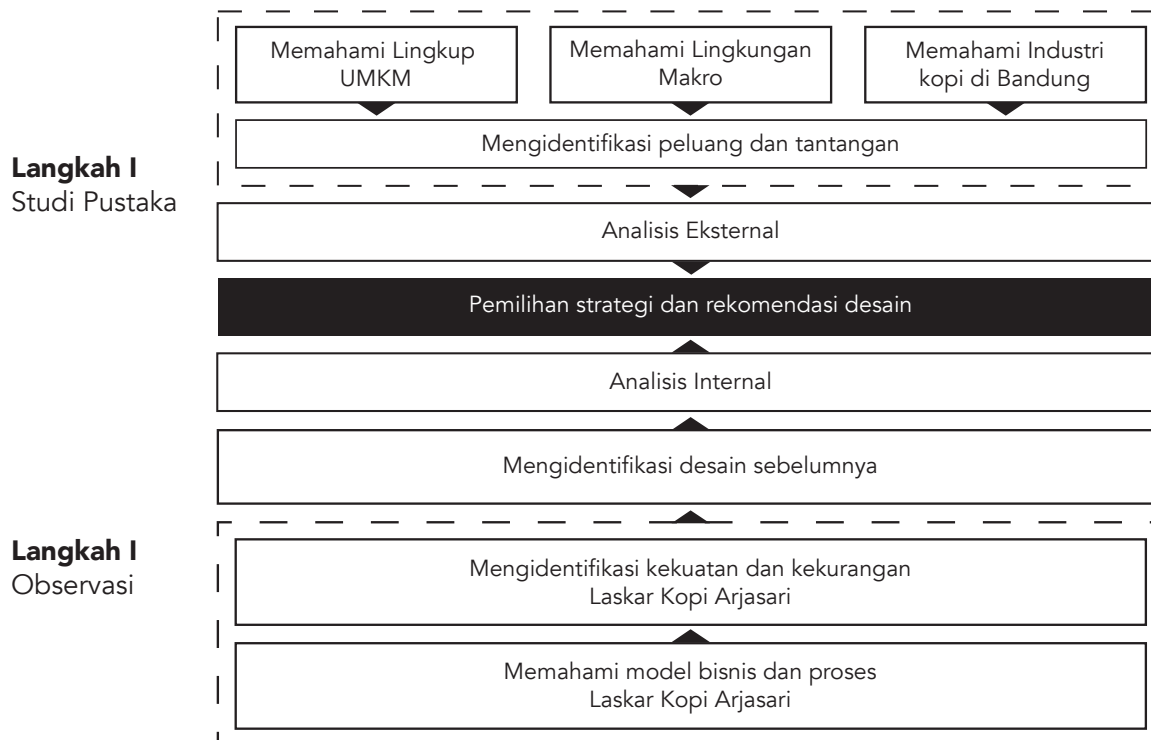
Memahami Lingkup UMKM

Memahami Lingkungan Makro

Memahami Industri kopi di Bandung

Mengidentifikasi peluang dan tantangan

**Langkah I**
Studi Pustaka

Analisis Eksternal

Pemilihan strategi dan rekomendasi desain

Analisis Internal

Mengidentifikasi desain sebelumnya

**Langkah I**
Observasi

Mengidentifikasi kekuatan dan kekurangan Laskar Kopi Arjasari

Memahami model bisnis dan proses Laskar Kopi Arjasari